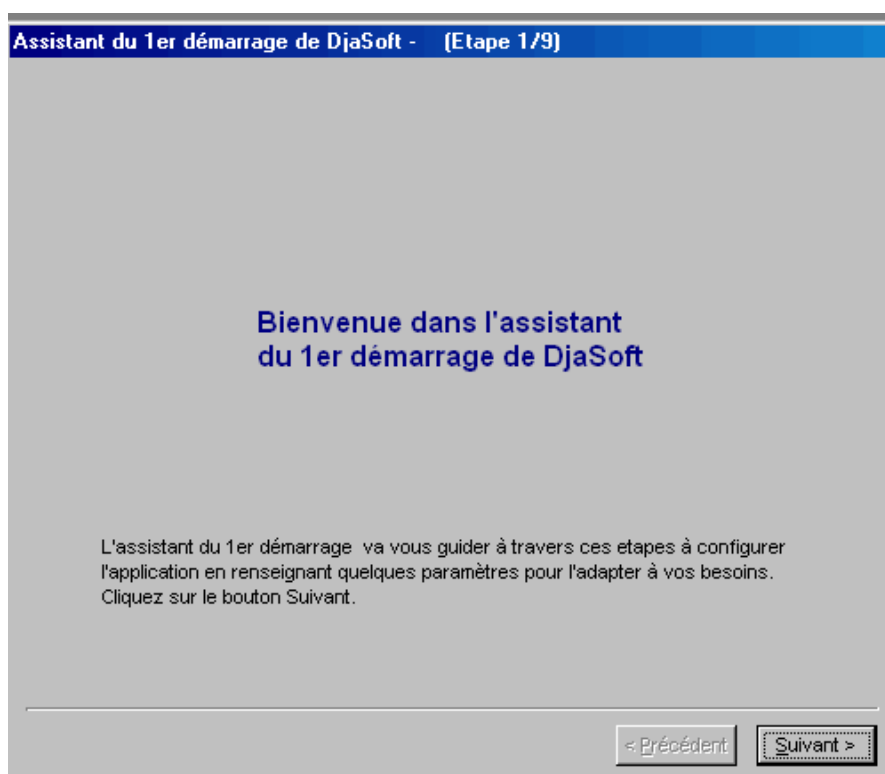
Assistant du 1er démarrage de DjaSoft - (Etape 1/9)

Bienvenue dans l'assistant
du 1er démarrage de DjaSoft

L'assistant du 1er démarrage va vous guider à travers ces etapes à configurer l'application en renseignant quelques paramètres pour l'adapter à vos besoins.
Cliquez sur le bouton Suivant.

< Précédent

Suivant >